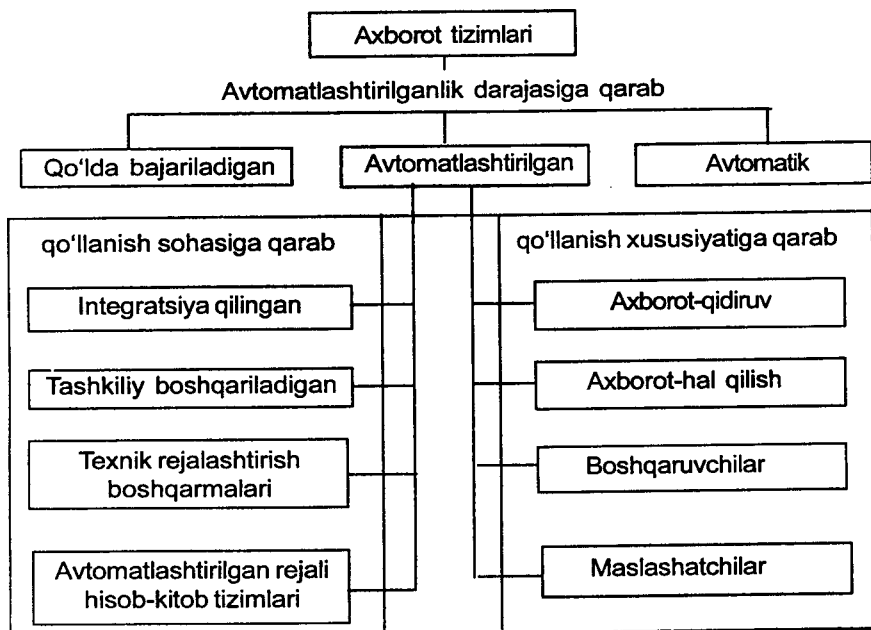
Axborot tizimlari

Avtomatlashtirilganlik darajasiga qarab

Qo‘lda bajariladigan

Avtomatlashtirilgan

Avtomatik

qo‘llanish sohasiga qarab

Integratsiya qilingan

Tashkiliy boshqariladigan

Texnik rejalashtirish boshqarmalari

Avtomatlashtirilgan rejali hisob-kitob tizimlari

qo‘llanish xususiyatiga qarab

Axborot-qidiruv

Axborot-hal qilish

Boshqaruvchilar

Maslashatchilar